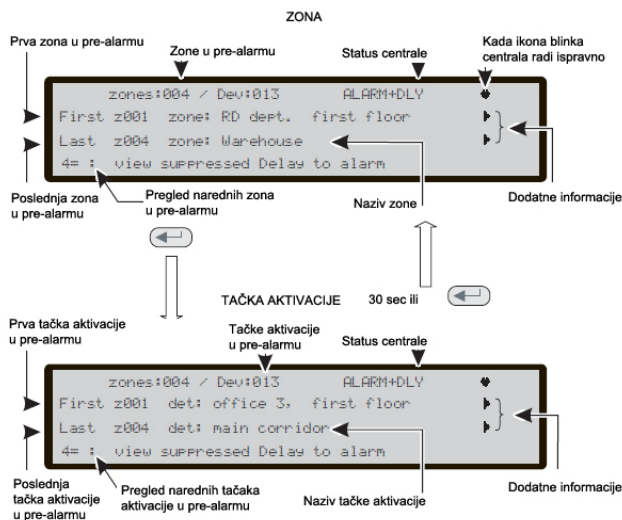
ZONA

Prva zona u pre-alarmu

Zone u pre-alarmu

Status centrale

Kada ikona blinka centrala radi ispravno

zones:004 / Dev:013 ALARM+DLY

First z001 zone: RD dept. first floor

Last z004 zone: Warehouse

4= : view suppressed Delay to alarm

Poslednja zona u pre-alarmu

Pregled narednih zona u pre-alarmu

Naziv zone

Dodatne informacije

TAČKA AKTIVACIJE

30 sec ili

Prva tačka aktivacije u pre-alarmu

Tačke aktivacije u pre-alarmu

Status centrale

zones:004 / Dev:013 ALARM+DLY

First z001 det: office 3, first floor

Last z004 det: main corridor

4= : view suppressed Delay to alarm

Poslednja tačka aktivacije u pre-alarmu

Pregled narednih tačaka aktivacije u pre-alarmu

Naziv tačke aktivacije

Dodatne informacije